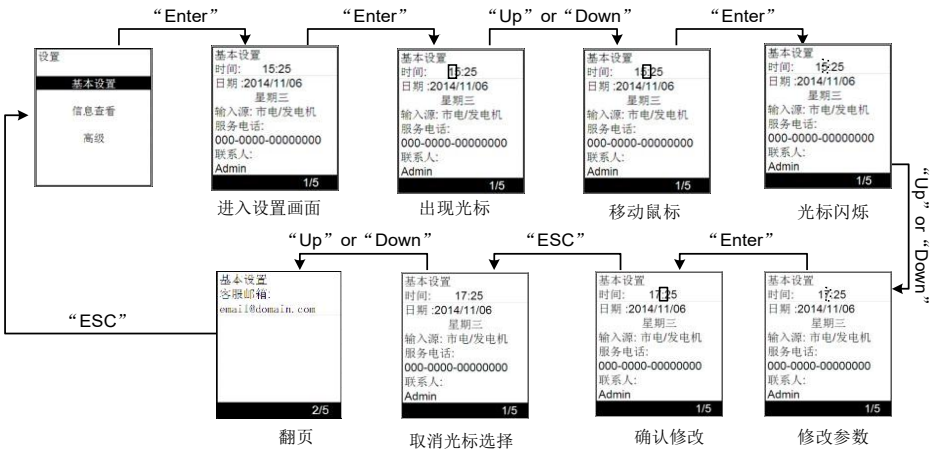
设置
基本设置
信息查看
高级

“Enter”

基本设置
时间: 15:25
日期 :2014/11/06
星期三
输入源: 市电/发电机
服务电话:
000-0000-00000000
联系人:
Admin
1/5

进入设置画面

“Enter”

基本设置
时间: 15:25
日期 :2014/11/06
星期三
输入源: 市电/发电机
服务电话:
000-0000-00000000
联系人:
Admin
1/5

出现光标

“Up” or “Down”

基本设置
时间: 15:25
日期 :2014/11/06
星期三
输入源: 市电/发电机
服务电话:
000-0000-00000000
联系人:
Admin
1/5

移动鼠标

“Enter”

基本设置
时间: 15:25
日期 :2014/11/06
星期三
输入源: 市电/发电机
服务电话:
000-0000-00000000
联系人:
Admin
1/5

光标闪烁

“Up” or “Down”

基本设置
时间: 17:25
日期 :2014/11/06
星期三
输入源: 市电/发电机
服务电话:
000-0000-00000000
联系人:
Admin
1/5

修改参数

“Enter”

基本设置
时间: 17:25
日期 :2014/11/06
星期三
输入源: 市电/发电机
服务电话:
000-0000-00000000
联系人:
Admin
1/5

确认修改

“ESC”

基本设置
时间: 17:25
日期 :2014/11/06
星期三
输入源: 市电/发电机
服务电话:
000-0000-00000000
联系人:
Admin
1/5

取消光标选择

“Up” or “Down”

基本设置
客服邮箱:
email@domain.com
2/5

翻页

“ESC”